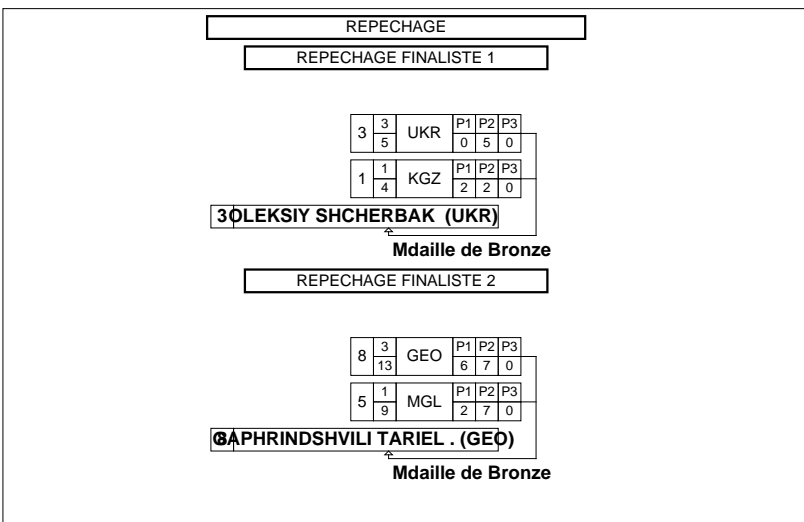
REPECHAGE

REPECHAGE FINALISTE 1

| 3 | 3 / 5 | UKR | P1 0 | P2 5 | P3 0 |
|---|---|---|---|---|---|
| 1 | 1 / 4 | KGZ | P1 2 | P2 2 | P3 0 |

3 OLEKSIY SHCHERBAK (UKR)

Mdaille de Bronze

REPECHAGE FINALISTE 2

| 8 | 3 / 13 | GEO | P1 6 | P2 7 | P3 0 |
|---|---|---|---|---|---|
| 5 | 1 / 9 | MGL | P1 2 | P2 7 | P3 0 |

8 GAPHRINDSHVILI TARIEL . (GEO)

Mdaille de Bronze